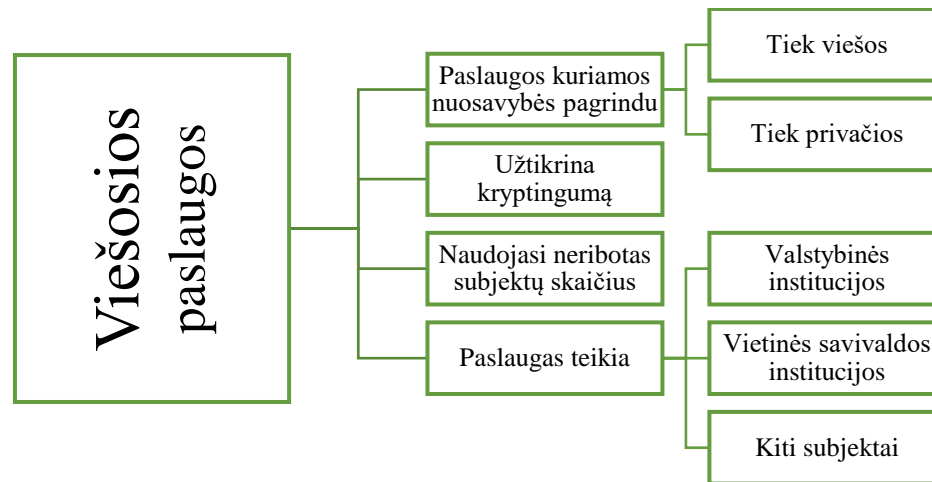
Viešosios paslaugos

Paslaugos kuriamos nuosavybės pagrindu

Tiek viešos

Tiek privačios

Užtikrina kryptingumą

Naudojasi neribotas subjektų skaičius

Paslaugas teikia

Valstybinės institucijos

Vietinės savivaldos institucijos

Kiti subjektai